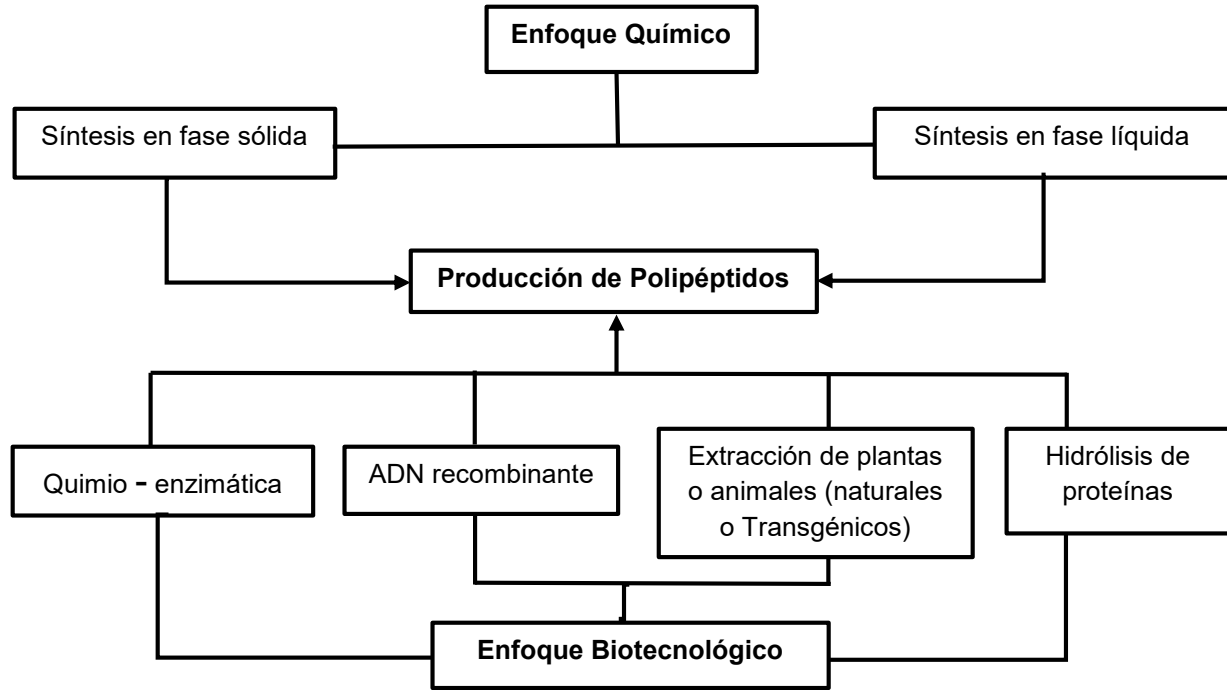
Enfoque Químico

Síntesis en fase sólida

Síntesis en fase líquida

Producción de Polipéptidos

Quimio - enzimática

ADN recombinante

Extracción de plantas o animales (naturales o Transgénicos)

Hidrólisis de proteínas

Enfoque Biotecnológico